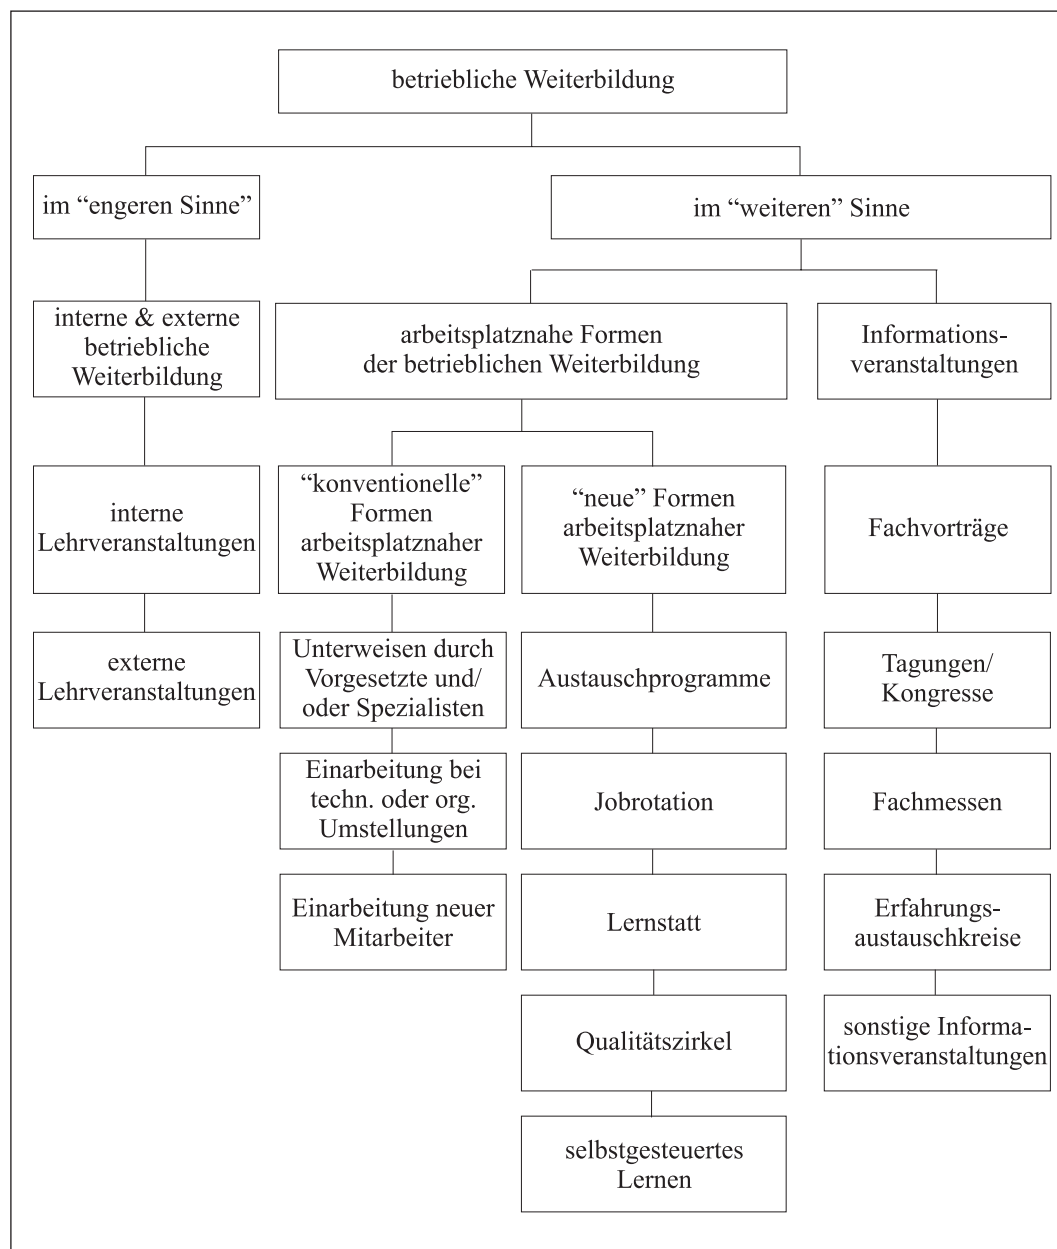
betriebliche Weiterbildung

im “engeren Sinne”

im “weiteren” Sinne

interne & externe betriebliche Weiterbildung

interne Lehrveranstaltungen

externe Lehrveranstaltungen

arbeitsplatznahe Formen der betrieblichen Weiterbildung

“konventionelle” Formen arbeitsplatznaher Weiterbildung

Unterweisen durch Vorgesetzte und/ oder Spezialisten

Einarbeitung bei techn. oder org. Umstellungen

Einarbeitung neuer Mitarbeiter

“neue” Formen arbeitsplatznaher Weiterbildung

Austauschprogramme

Jobrotation

Lernstatt

Qualitätszirkel

selbstgesteuertes Lernen

Informationsveranstaltungen

Fachvorträge

Tagungen/ Kongresse

Fachmessen

Erfahrungsaustauschkreise

sonstige Informationsveranstaltungen